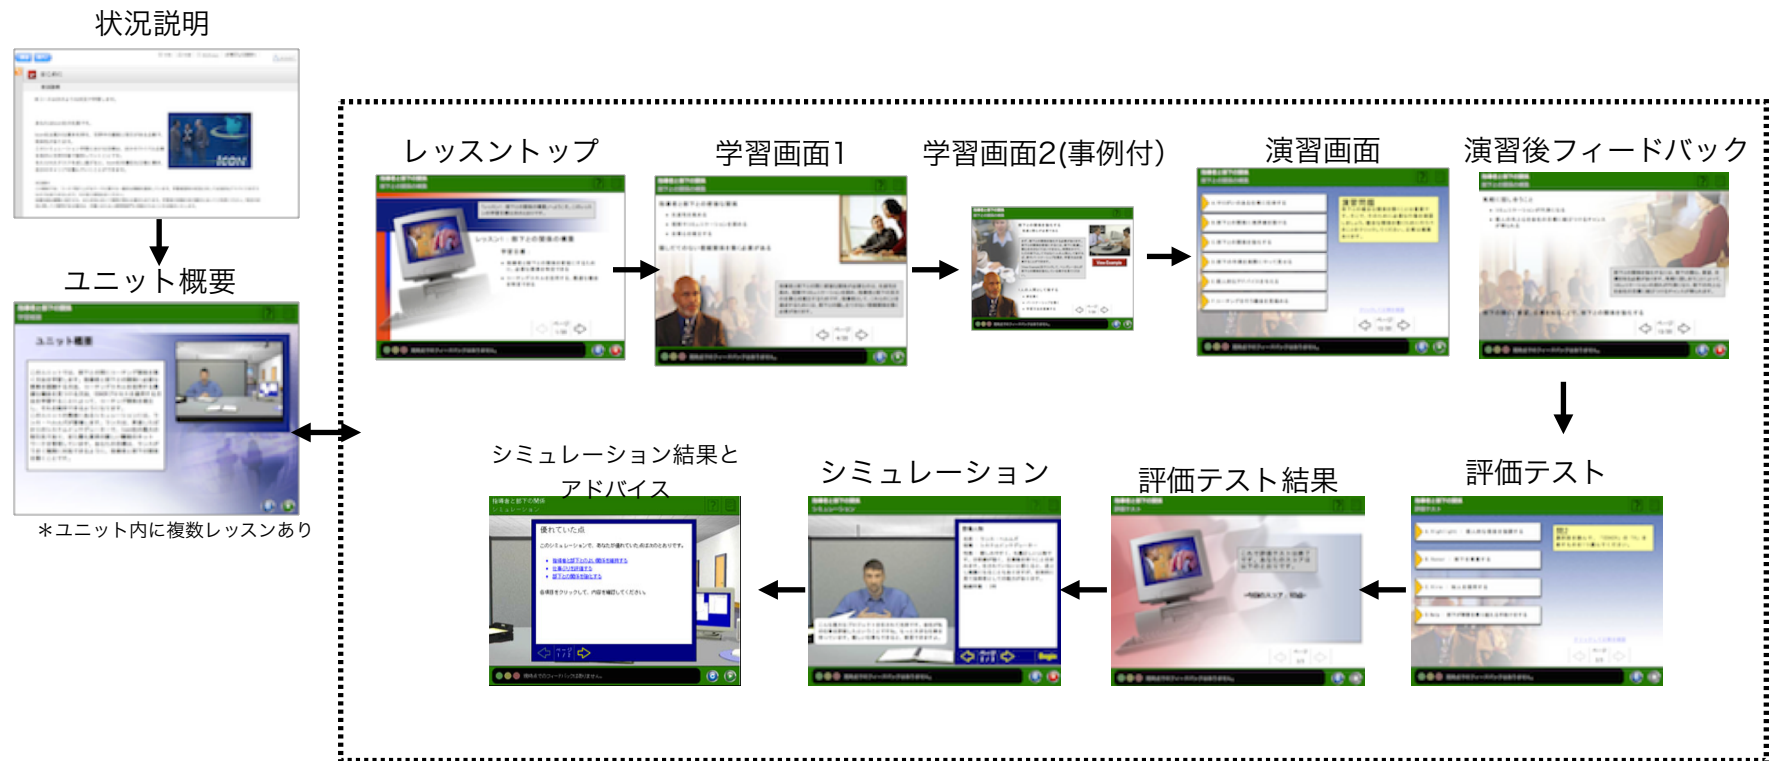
状況説明

ユニット概要

＊ユニット内に複数レッスンあり

レッスントップ

学習画面1

学習画面2(事例付)

演習画面

演習後フィードバック

評価テスト

評価テスト結果

シミュレーション

シミュレーション結果とアドバイス

ユニット概要

優れていた点